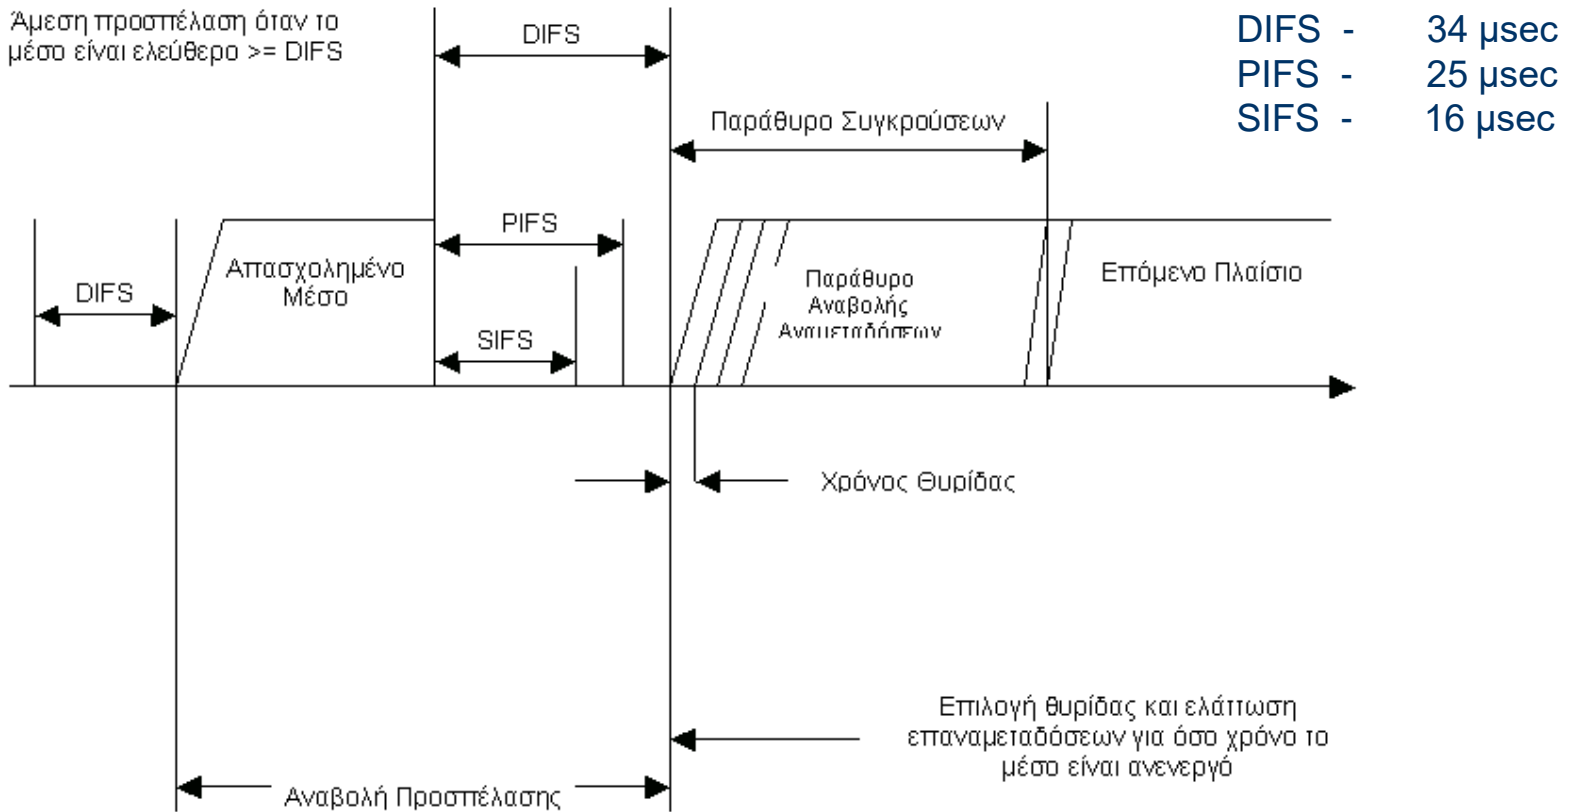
Άμεση προσπέλαση όταν το μέσο είναι ελεύθερο >= DIFS

DIFS

DIFS - 34 μsec
PIFS - 25 μsec
SIFS - 16 μsec

Παράθυρο Συγκρούσεων

PIFS

DIFS

Απασχολημένο Μέσο

SIFS

Παράθυρο Αναβολής Αναμεταδόσεων

Επόμενο Πλαίσιο

Χρόνος Θυρίδας

Επιλογή θυρίδας και ελάττωση επαναμεταδόσεων για όσο χρόνο το μέσο είναι ανενεργό

Αναβολή Προσπέλασης